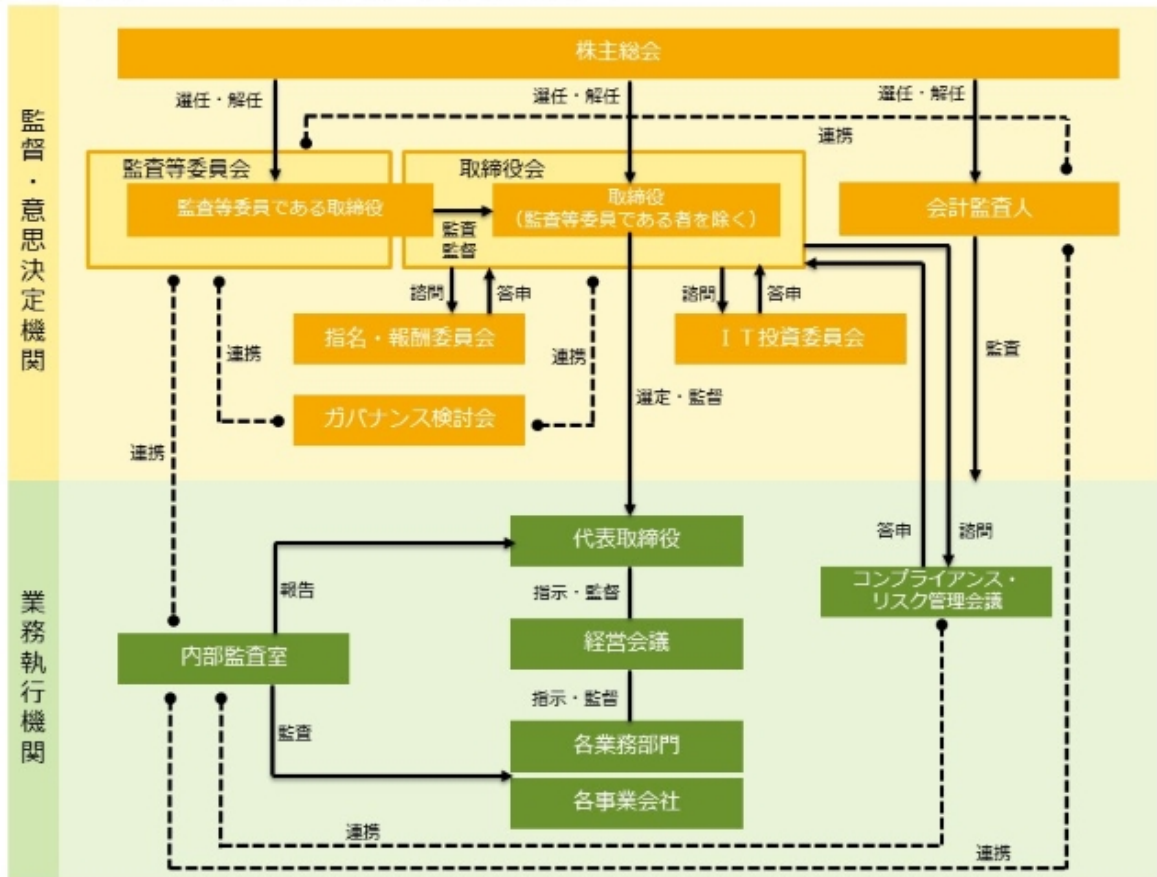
監督・意思決定機関

株主総会

選任・解任

選任・解任

選任・解任

連携

監査等委員会

監査等委員である取締役

取締役会

取締役
（監査等委員である者を除く）

会計監査人

監査
監督

諮問

答申

諮問

答申

指名・報酬委員会

ＩＴ投資委員会

連携

連携

監査

ガバナンス検討会

選定・監督

連携

業務執行機関

代表取締役

答申

諮問

報告

指示・監督

コンプライアンス・
リスク管理会議

内部監査室

経営会議

指示・監督

監査

各業務部門

各事業会社

連携

連携